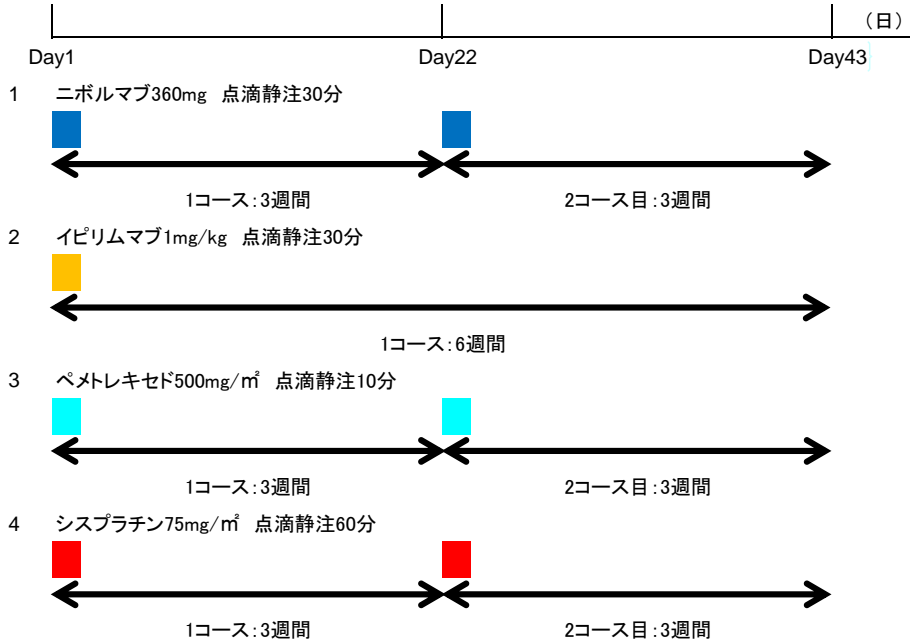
（日）

Day1 Day22 Day43

1 ニボルマブ360mg 点滴静注30分

1コース：3週間 2コース目：3週間

2 イピリムマブ1mg/kg 点滴静注30分

1コース：6週間

3 ペメトレキセド500mg/㎡ 点滴静注10分

1コース：3週間 2コース目：3週間

4 シスプラチン75mg/㎡ 点滴静注60分

1コース：3週間 2コース目：3週間